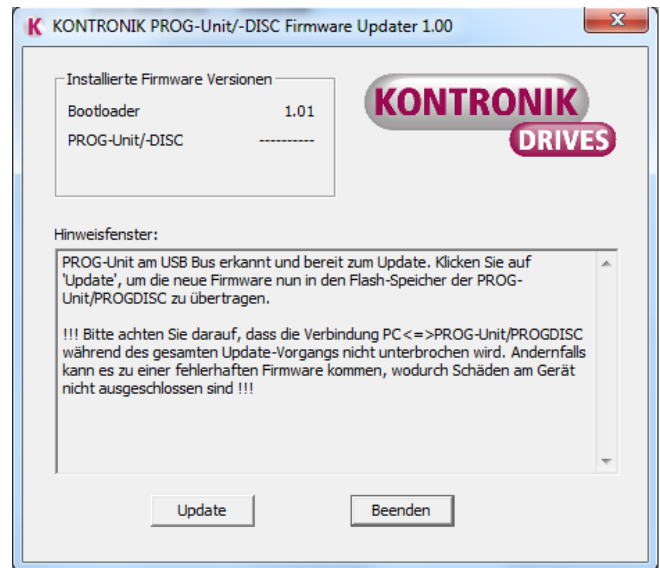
K KONTRONIK PROG-Unit/-DISC Firmware Updater 1.00

x

Installierte Firmware Versionen

Bootloader 1.01

PROG-Unit/-DISC ----------

KONTRONIK DRIVES

Hinweisfenster:

PROG-Unit am USB Bus erkannt und bereit zum Update. Klicken Sie auf 'Update', um die neue Firmware nun in den Flash-Speicher der PROG-Unit/PROGDISC zu übertragen.

!!! Bitte achten Sie darauf, dass die Verbindung PC<=>PROG-Unit/PROGDISC während des gesamten Update-Vorgangs nicht unterbrochen wird. Andernfalls kann es zu einer fehlerhaften Firmware kommen, wodurch Schäden am Gerät nicht ausgeschlossen sind !!!

Update

Beenden